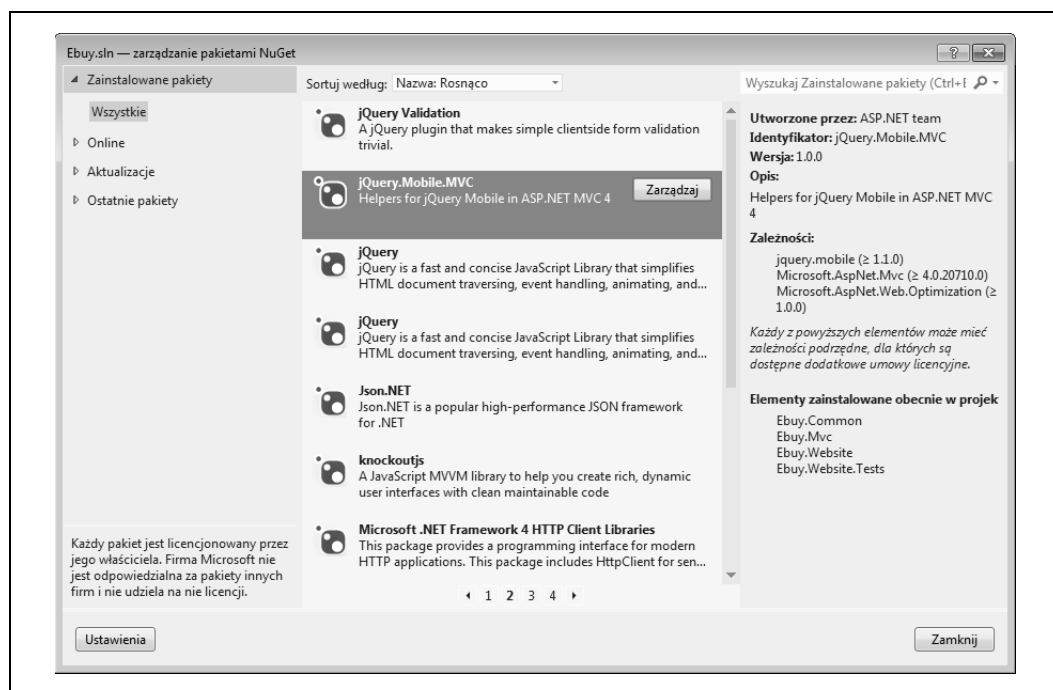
Ebuy.sln — zarządzanie pakietami NuGet

?

◢ Zainstalowane pakiety

Wszystkie

▷ Online

▷ Aktualizacje

▷ Ostatnie pakiety

Każdy pakiet jest licencjonowany przez jego właściciela. Firma Microsoft nie jest odpowiedzialna za pakiety innych firm i nie udziela na nie licencji.

Sortuj według: Nazwa: Rosnąco

jQuery Validation
A jQuery plugin that makes simple clientside form validation trivial.

jQuery.Mobile.MVC
Helpers for jQuery Mobile in ASP.NET MVC 4

Zarządzaj

jQuery
jQuery is a fast and concise JavaScript Library that simplifies HTML document traversing, event handling, animating, and...

jQuery
jQuery is a fast and concise JavaScript Library that simplifies HTML document traversing, event handling, animating, and...

Json.NET
Json.NET is a popular high-performance JSON framework for .NET

knockoutjs
A JavaScript MVVM library to help you create rich, dynamic user interfaces with clean maintainable code

Microsoft .NET Framework 4 HTTP Client Libraries
This package provides a programming interface for modern HTTP applications. This package includes HttpClient for sen...

◂ 1 2 3 4 ▸

Wyszukaj Zainstalowane pakiety (Ctrl+I

Utworzone przez: ASP.NET team
Identyfikator: jQuery.Mobile.MVC
Wersja: 1.0.0
Opis:
Helpers for jQuery Mobile in ASP.NET MVC 4

Zależności:
jquery.mobile (≥ 1.1.0)
Microsoft.AspNet.Mvc (≥ 4.0.20710.0)
Microsoft.AspNet.Web.Optimization (≥ 1.0.0)

Każdy z powyższych elementów może mieć zależności podrzędne, dla których są dostępne dodatkowe umowy licencyjne.

Elementy zainstalowane obecnie w projek
Ebuy.Common
Ebuy.Mvc
Ebuy.Website
Ebuy.Website.Tests

Ustawienia

Zamknij